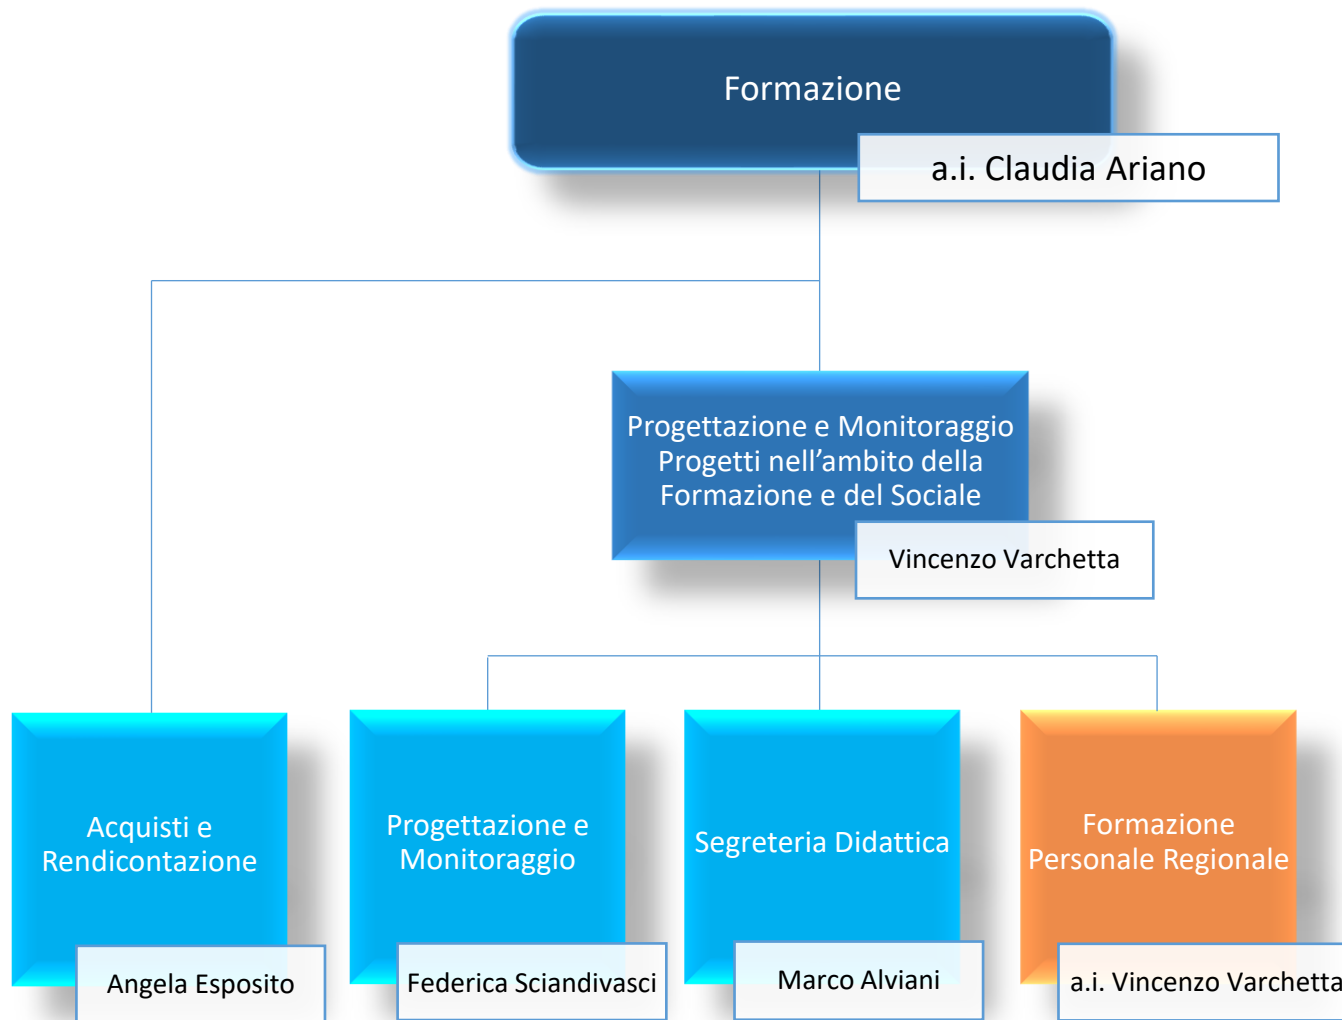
Formazione

a.i. Claudia Ariano

Progettazione e Monitoraggio Progetti nell’ambito della Formazione e del Sociale

Vincenzo Varchetta

Acquisti e Rendicontazione

Angela Esposito

Progettazione e Monitoraggio

Federica Sciandivasci

Segreteria Didattica

Marco Alviani

Formazione Personale Regionale

a.i. Vincenzo Varchetta